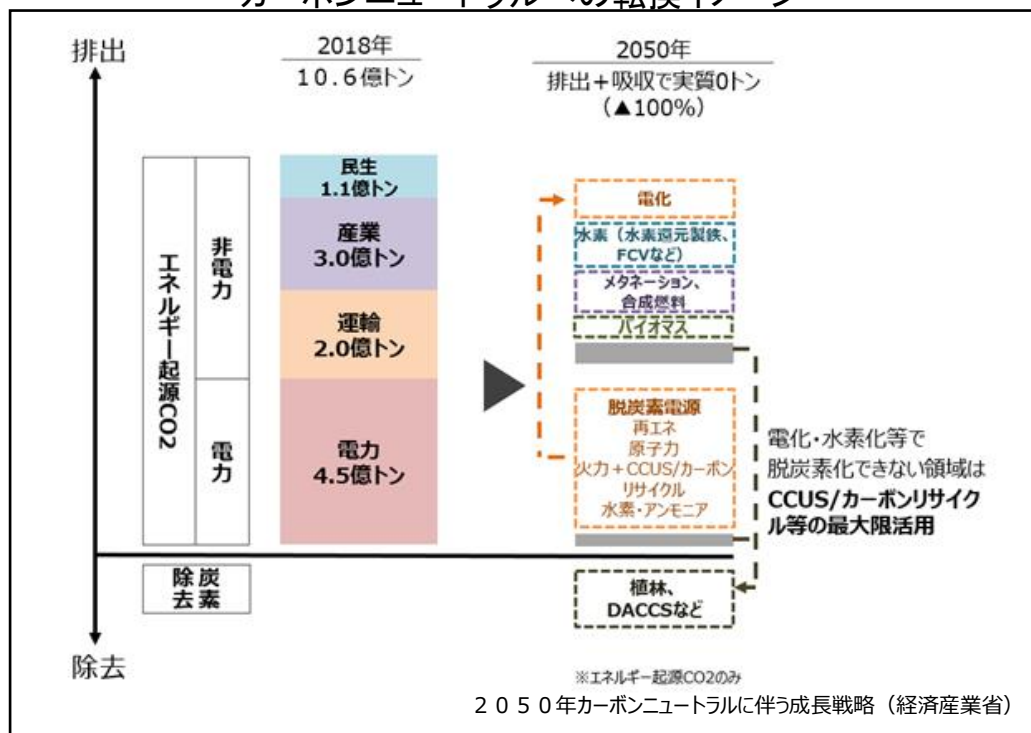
カーボンニュートラルへの転換イメージ

排出

2018年
10.6億トン

2050年
排出＋吸収で実質0トン
（▲100%）

エネルギー起源CO2

非電力

電力

民生
1.1億トン

産業
3.0億トン

運輸
2.0億トン

電力
4.5億トン

電化

水素（水素還元製鉄、FCVなど）

メタネーション、合成燃料

バイオマス

脱炭素電源
再エネ
原子力
火力＋CCUS/カーボンリサイクル
水素・アンモニア

電化・水素化等で脱炭素化できない領域は
CCUS/カーボンリサイクル等の最大限活用

炭素除去

植林、DACCSなど

除去

※エネルギー起源CO2のみ

２０５０年カーボンニュートラルに伴う成長戦略（経済産業省）